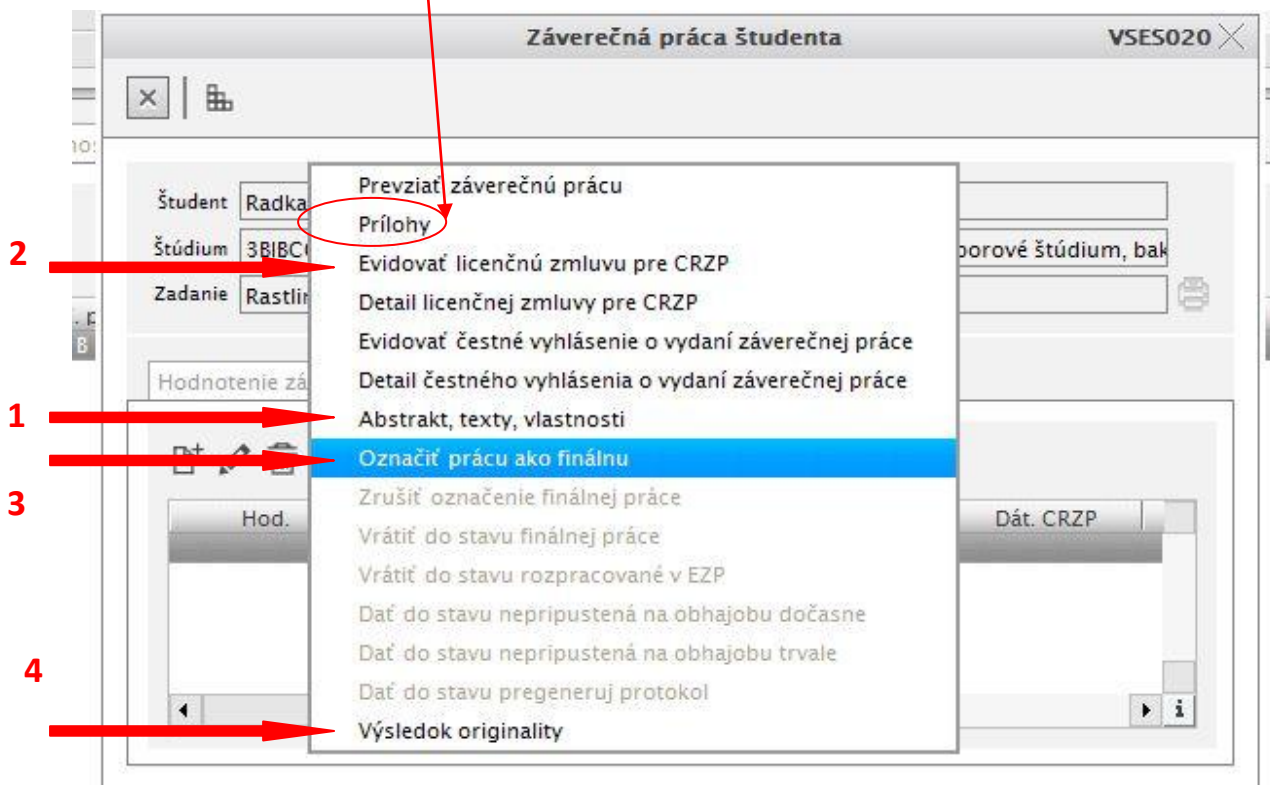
Záverečná práca študenta

VSES020

Študent Radka

Štúdium 3BIBC

porové štúdium, bak

Zadanie Rastlir

Hodnotenie zá

Hod.

Dát. CRZP

Prevziať záverečnú prácu
Prílohy
Evidovať licenčnú zmluvu pre CRZP
Detail licenčnej zmluvy pre CRZP
Evidovať čestné vyhlásenie o vydaní záverečnej práce
Detail čestného vyhlásenia o vydaní záverečnej práce
Abstrakt, texty, vlastnosti
Označiť prácu ako finálnu
Zrušiť označenie finálnej práce
Vrátiť do stavu finálnej práce
Vrátiť do stavu rozpracované v EZP
Dať do stavu nepripustená na obhajobu dočasne
Dať do stavu nepripustená na obhajobu trvale
Dať do stavu pregeneruj protokol
Výsledok originality

2

1

3

4